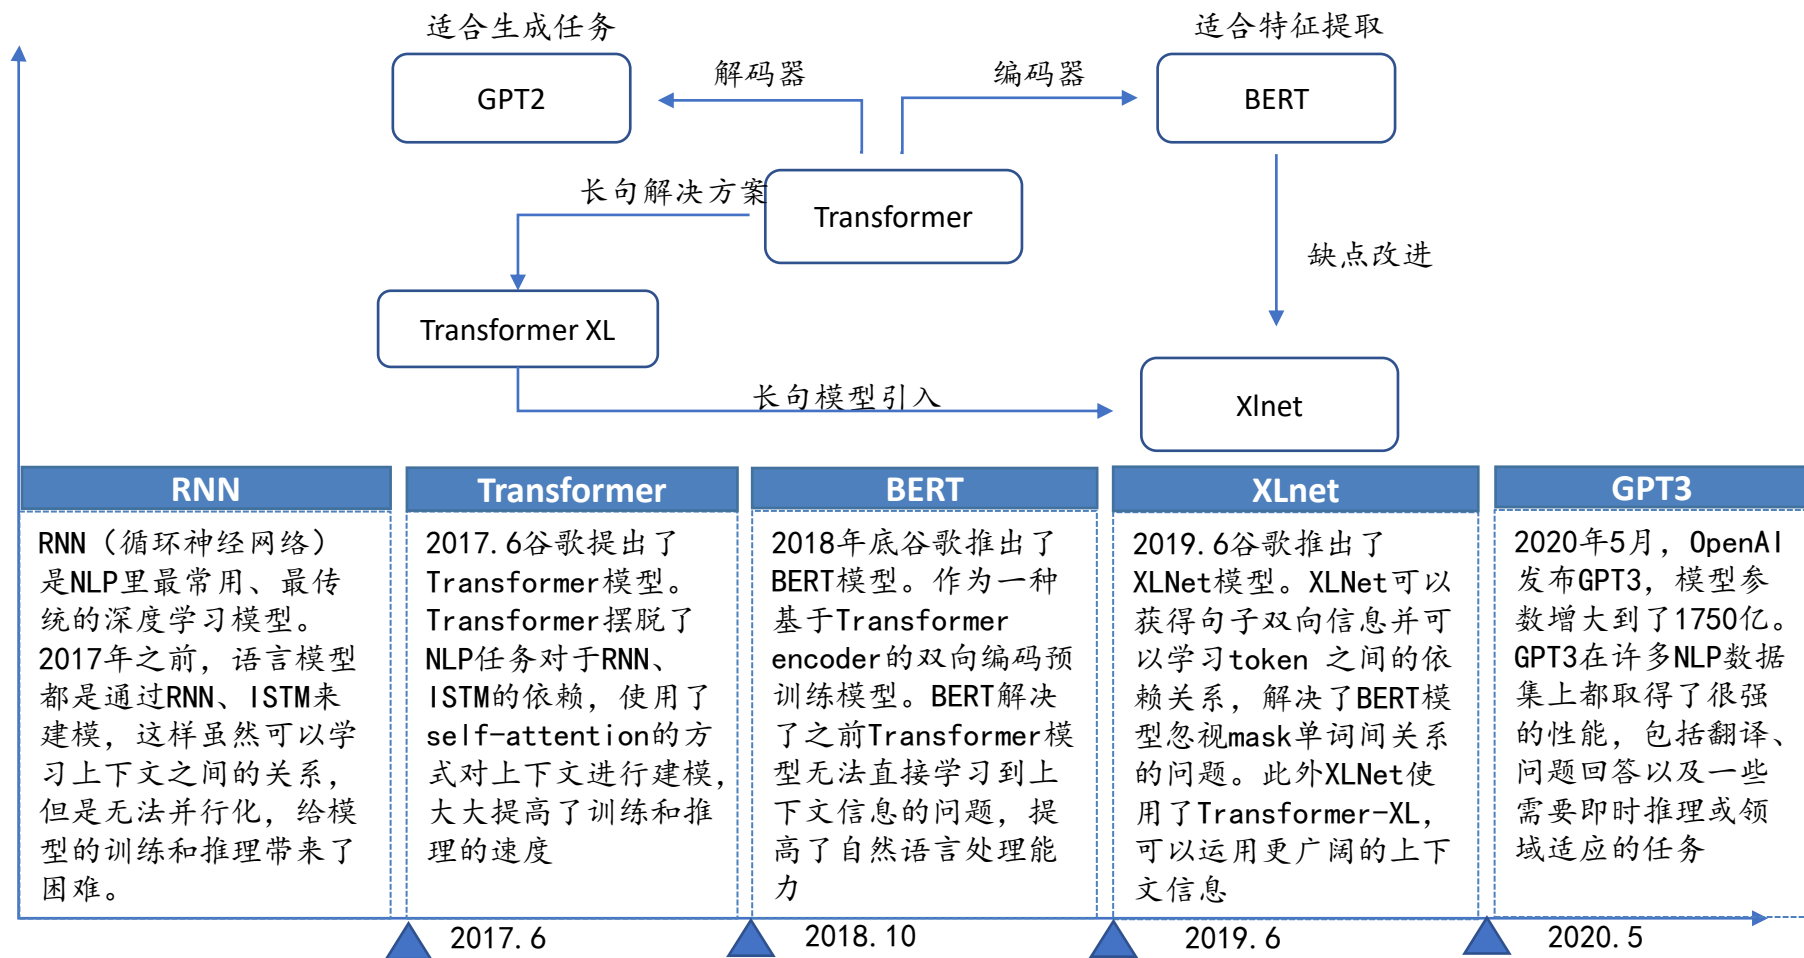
适合生成任务

GPT2

解码器

编码器

适合特征提取

BERT

长句解决方案

Transformer

缺点改进

Transformer XL

长句模型引入

Xlnet

RNN

RNN（循环神经网络）是NLP里最常用、最传统的深度学习模型。2017年之前，语言模型都是通过RNN、lSTM来建模，这样虽然可以学习上下文之间的关系，但是无法并行化，给模型的训练和推理带来了困难。

Transformer

2017.6谷歌提出了Transformer模型。Transformer摆脱了NLP任务对于RNN、lSTM的依赖，使用了self-attention的方式对上下文进行建模，大大提高了训练和推理的速度

BERT

2018年底谷歌推出了BERT模型。作为一种基于Transformer encoder的双向编码预训练模型。BERT解决了之前Transformer模型无法直接学习到上下文信息的问题，提高了自然语言处理能力

XLnet

2019.6谷歌推出了XLNet模型。XLNet可以获得句子双向信息并可以学习token 之间的依赖关系，解决了BERT模型忽视mask单词间关系的问题。此外XLNet使用了Transformer-XL，可以运用更广阔的上下文信息

GPT3

2020年5月，OpenAI发布GPT3，模型参数增大到了1750亿。GPT3在许多NLP数据集上都取得了很强的性能，包括翻译、问题回答以及一些需要即时推理或领域适应的任务

2017.6

2018.10

2019.6

2020.5